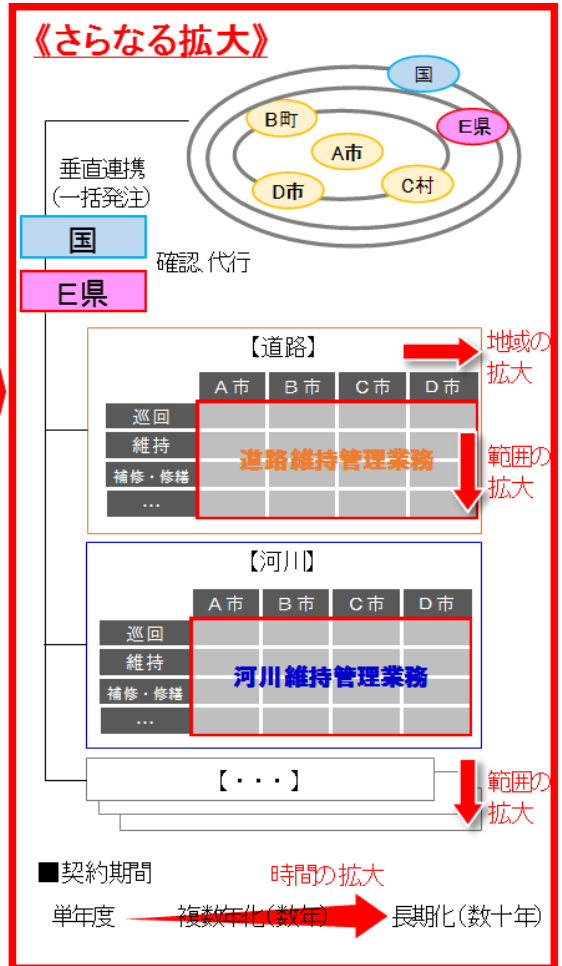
《さらなる拡大》

国

B町

E県

A市

D市

C村

垂直連携
（一括発注）

国

E県

確認 代行

【道路】

地域の拡大

| | A市 | B市 | C市 | D市 |
|---|---|---|---|---|
| 巡回 | | | | |
| 維持 | | | | |
| 補修・修繕 | | | | |
| … | | | | |

道路維持管理業務

範囲の拡大

【河川】

| | A市 | B市 | C市 | D市 |
|---|---|---|---|---|
| 巡回 | | | | |
| 維持 | | | | |
| 補修・修繕 | | | | |
| … | | | | |

河川維持管理業務

【・・・】

範囲の拡大

■契約期間

時間の拡大

単年度 複数年化（数年） 長期化（数十年）